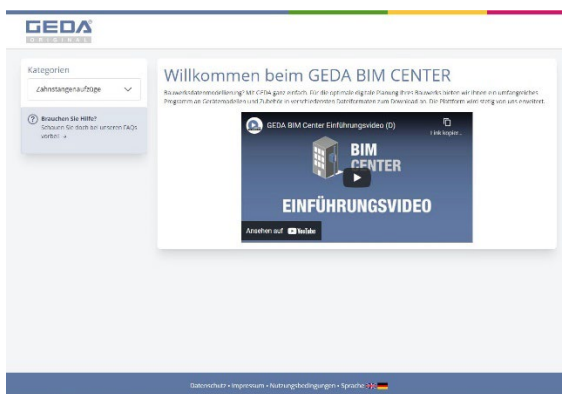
GEDA
DIGITAL

Kategorien

Zahnstangenaufzüge

Brauchen Sie Hilfe?
Schauen Sie doch bei unseren FAQs vorbei →

Willkommen beim GEDA BIM CENTER

Bauwerksdatenmodellierung? Mit GEDA ganz einfach. Für die optimale digitale Planung Ihres Bauwerks bieten wir Ihnen ein umfangreiches Programm an Gerätemodellen und Zubehör in verschiedenen Dateiformaten zum Download an. Die Plattform wird stetig von uns erweitert.

GEDA BIM Center Einführungsvideo (D)

Link kopier...

BIM
CENTER

EINFÜHRUNGSVIDEO

Ansehen auf YouTube

Datenschutz • Impressum • Nutzungsbedingungen • Sprache